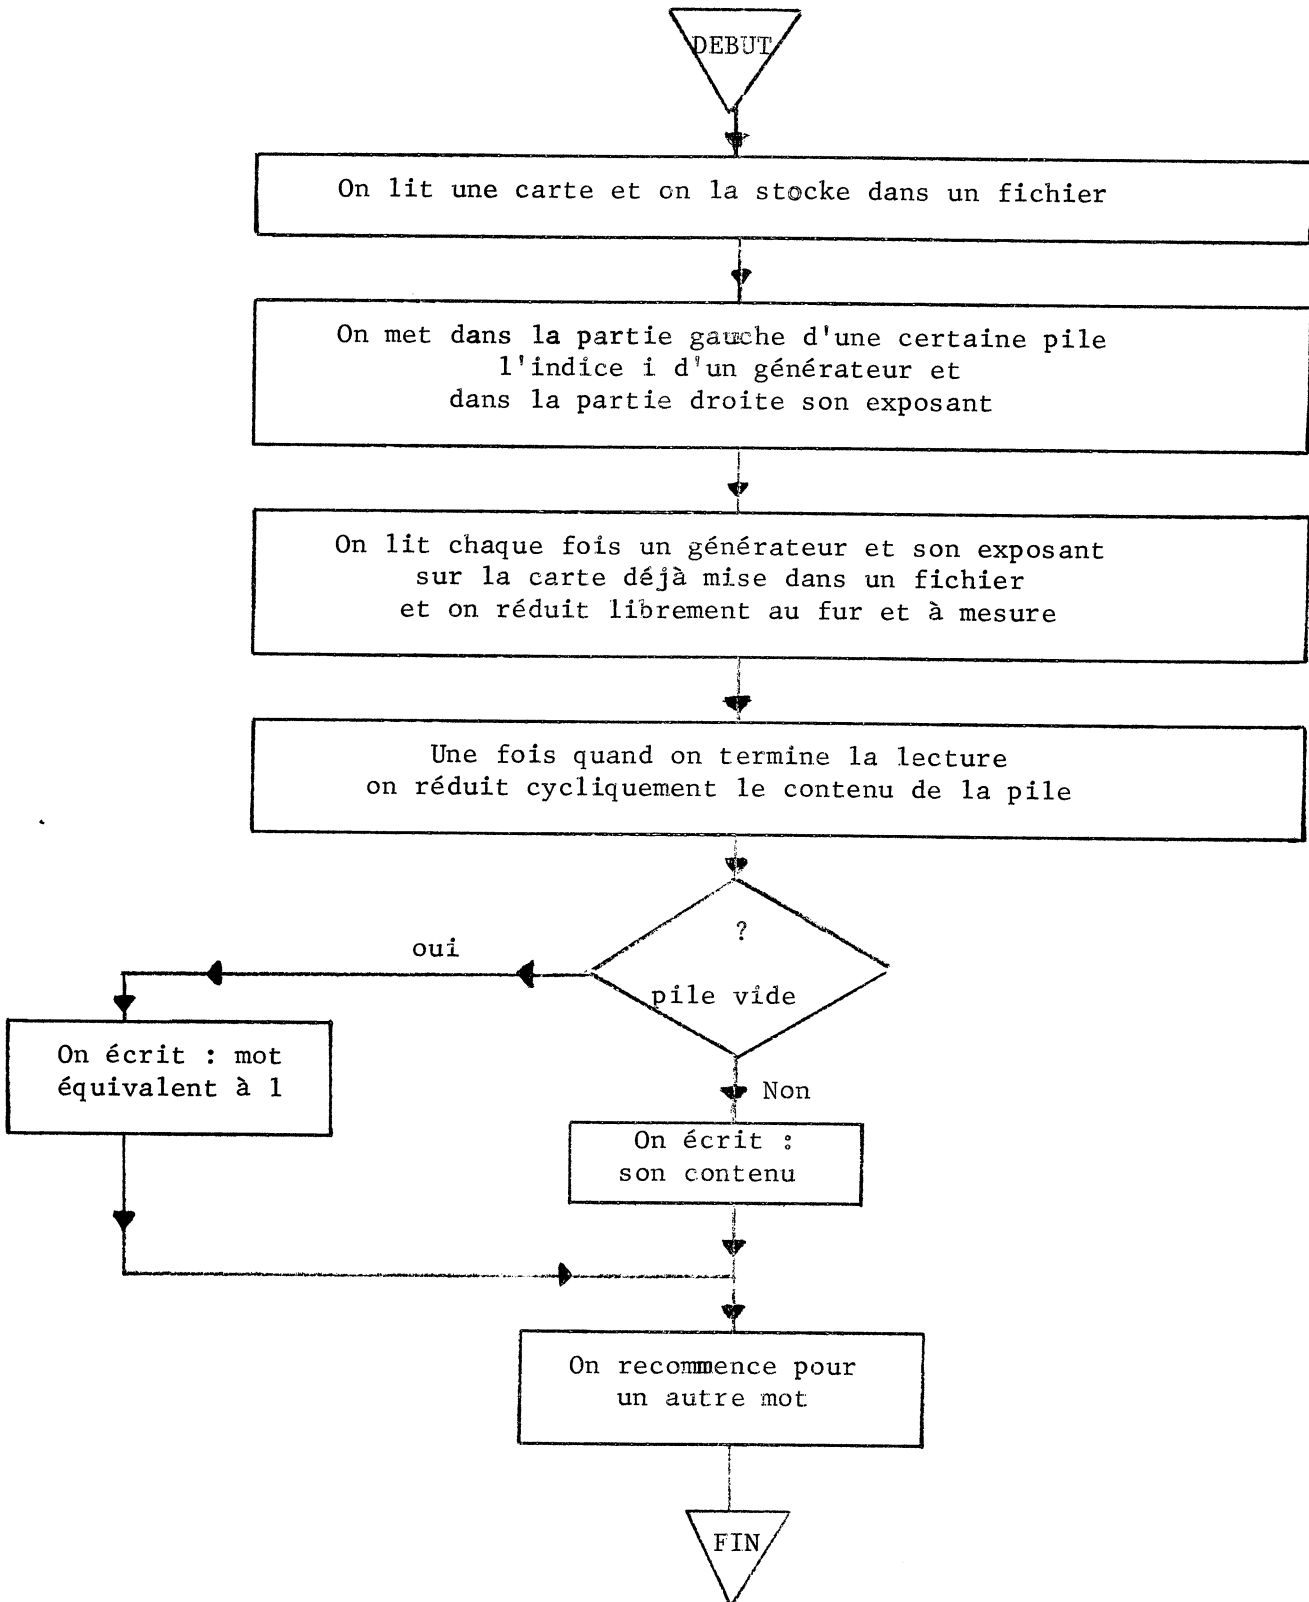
DEBUT

On lit une carte et on la stocke dans un fichier

On met dans la partie gauche d'une certaine pile l'indice i d'un générateur et dans la partie droite son exposant

On lit chaque fois un générateur et son exposant sur la carte déjà mise dans un fichier et on réduit librement au fur et à mesure

Une fois quand on termine la lecture on réduit cycliquement le contenu de la pile

?
pile vide

oui

On écrit : mot équivalent à 1

Non

On écrit : son contenu

On recommence pour un autre mot

FIN